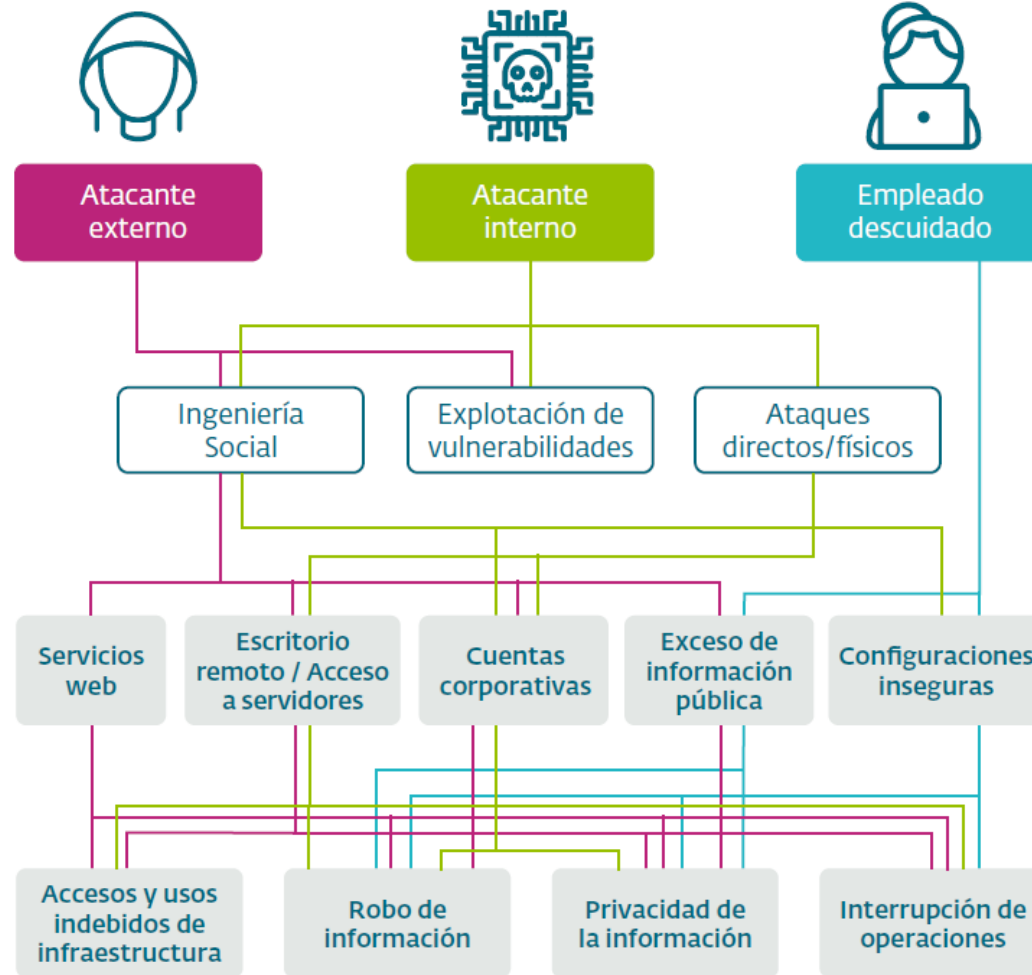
Atacante externo

Atacante interno

Empleado descuidado

Ingeniería Social

Explotación de vulnerabilidades

Ataques directos/físicos

Servicios web

Escritorio remoto / Acceso a servidores

Cuentas corporativas

Exceso de información pública

Configuraciones inseguras

Accesos y usos indebidos de infraestructura

Robo de información

Privacidad de la información

Interrupción de operaciones